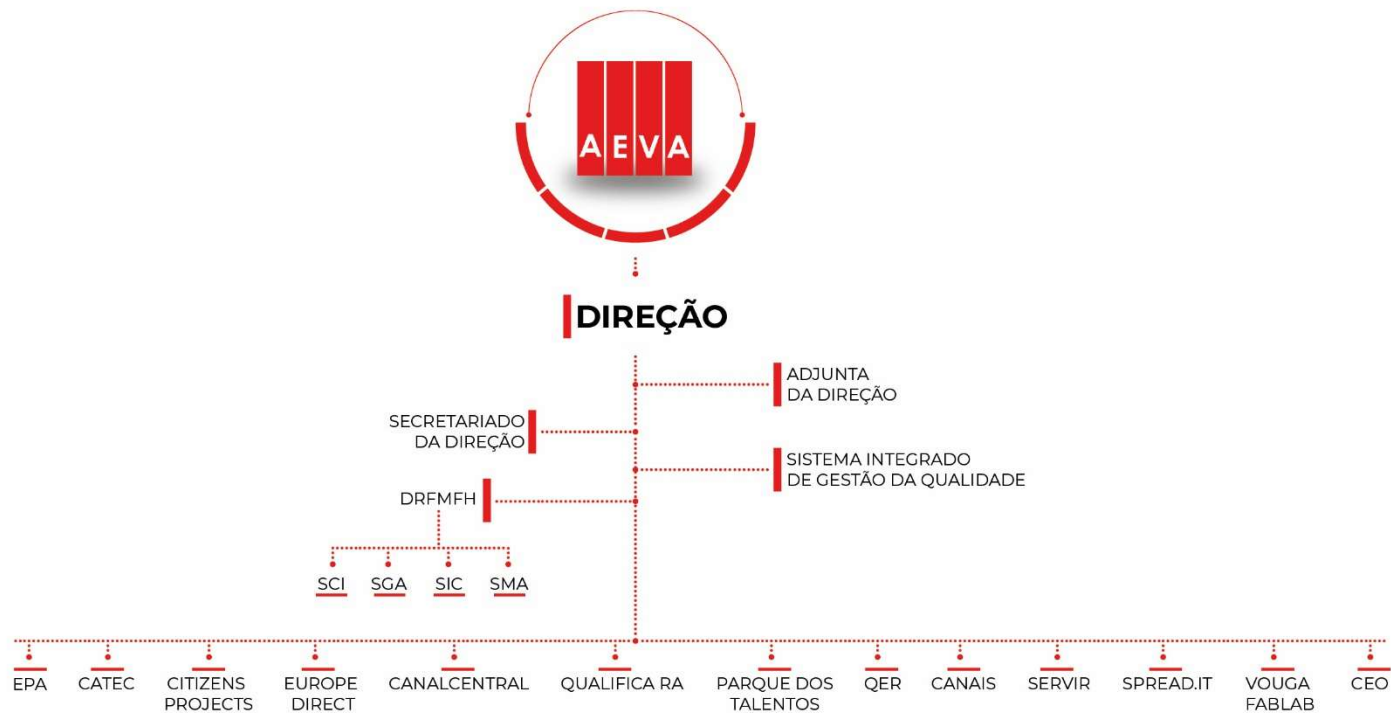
AEVA

DIREÇÃO

ADJUNTA DA DIREÇÃO

SECRETARIADO DA DIREÇÃO

SISTEMA INTEGRADO DE GESTÃO DA QUALIDADE

DRFMFH

SCI SGA SIC SMA

EPA CATEC CITIZENS PROJECTS EUROPE DIRECT CANALCENTRAL QUALIFICA RA PARQUE DOS TALENTOS QER CANAIS SERVIR SPREAD.IT VOUGA FABLAB CEO